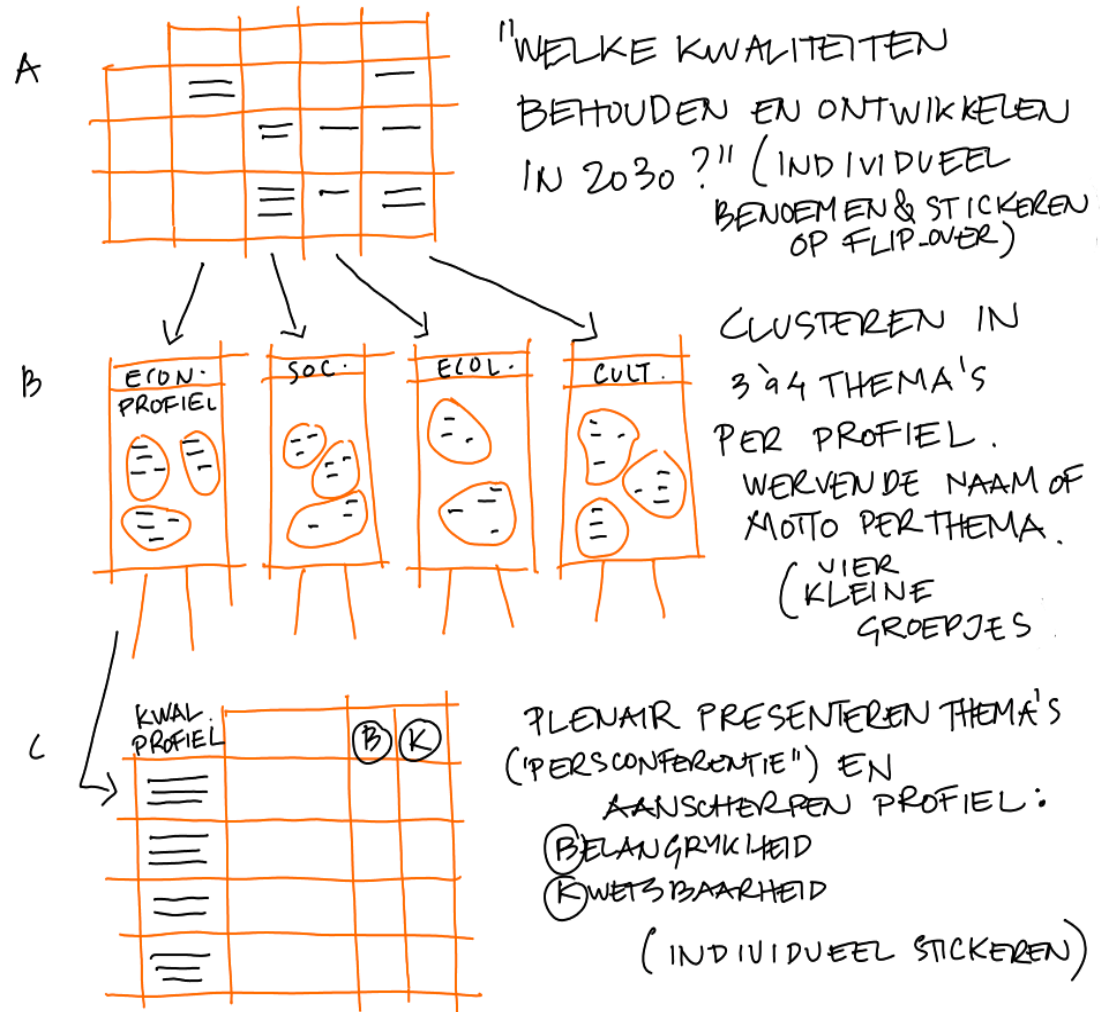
A

"WELKE KWALITEITEN BEHOUDEN EN ONTWIKKELEN IN 2030?" (INDIVIDUEEL BENOEMEN & STICKEREN OP FLIP-OVER)

B

ECON. PROFIEL

SOC.

ECOL.

CULT.

CLUSTEREN IN 3 à 4 THEMA'S PER PROFIEL. WERVENDE NAAM OF MOTTO PER THEMA. (VIER KLEINE GROEPJES

C

KWAL. PROFIEL

B K

PLENAIR PRESENTEREN THEMA'S ("PERSCONFERENTIE") EN AANSCHERPEN PROFIEL:
B BELANGRIJKHEID
K KWETSBAARHEID

(INDIVIDUEEL STICKEREN)